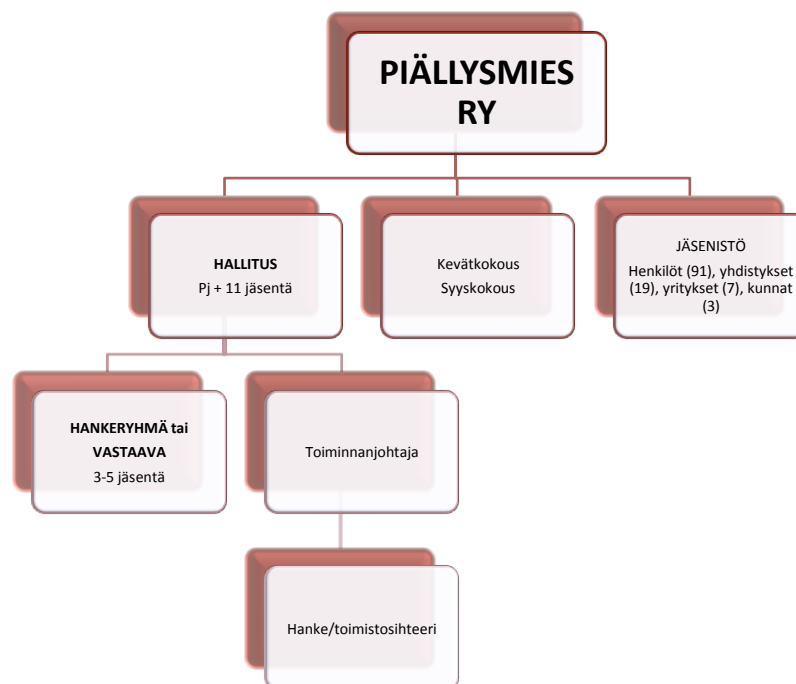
PIÄLLYSMIES RY

HALLITUS
Pj + 11 jäsentä

Kevätkokous
Syyskokous

JÄSENISTÖ
Henkilöt (91), yhdistykset (19), yritykset (7), kunnat (3)

HANKERYHMÄ tai VASTAAVA
3-5 jäsentä

Toiminnanjohtaja

Hanke/toimistosihteeri